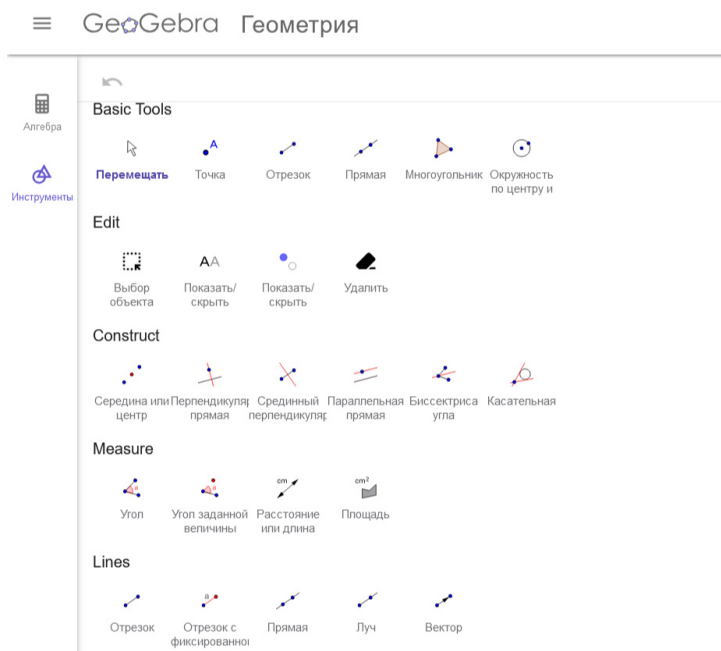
GeoGebra Геометрия

Алгебра

Инструменты

Basic Tools

Перемещать Точка Отрезок Прямая Многоугольник Окружность по центру и

Edit

Выбор объекта Показать/скрыть Показать/скрыть Удалить

Construct

Середина или центр Перпендикуляр прямая Срединный перпендикуляр Параллельная прямая Биссектриса угла Касательная

Measure

Угол Угол заданной величины Расстояние или длина Площадь

Lines

Отрезок Отрезок с фиксированно Прямая Луч Вектор